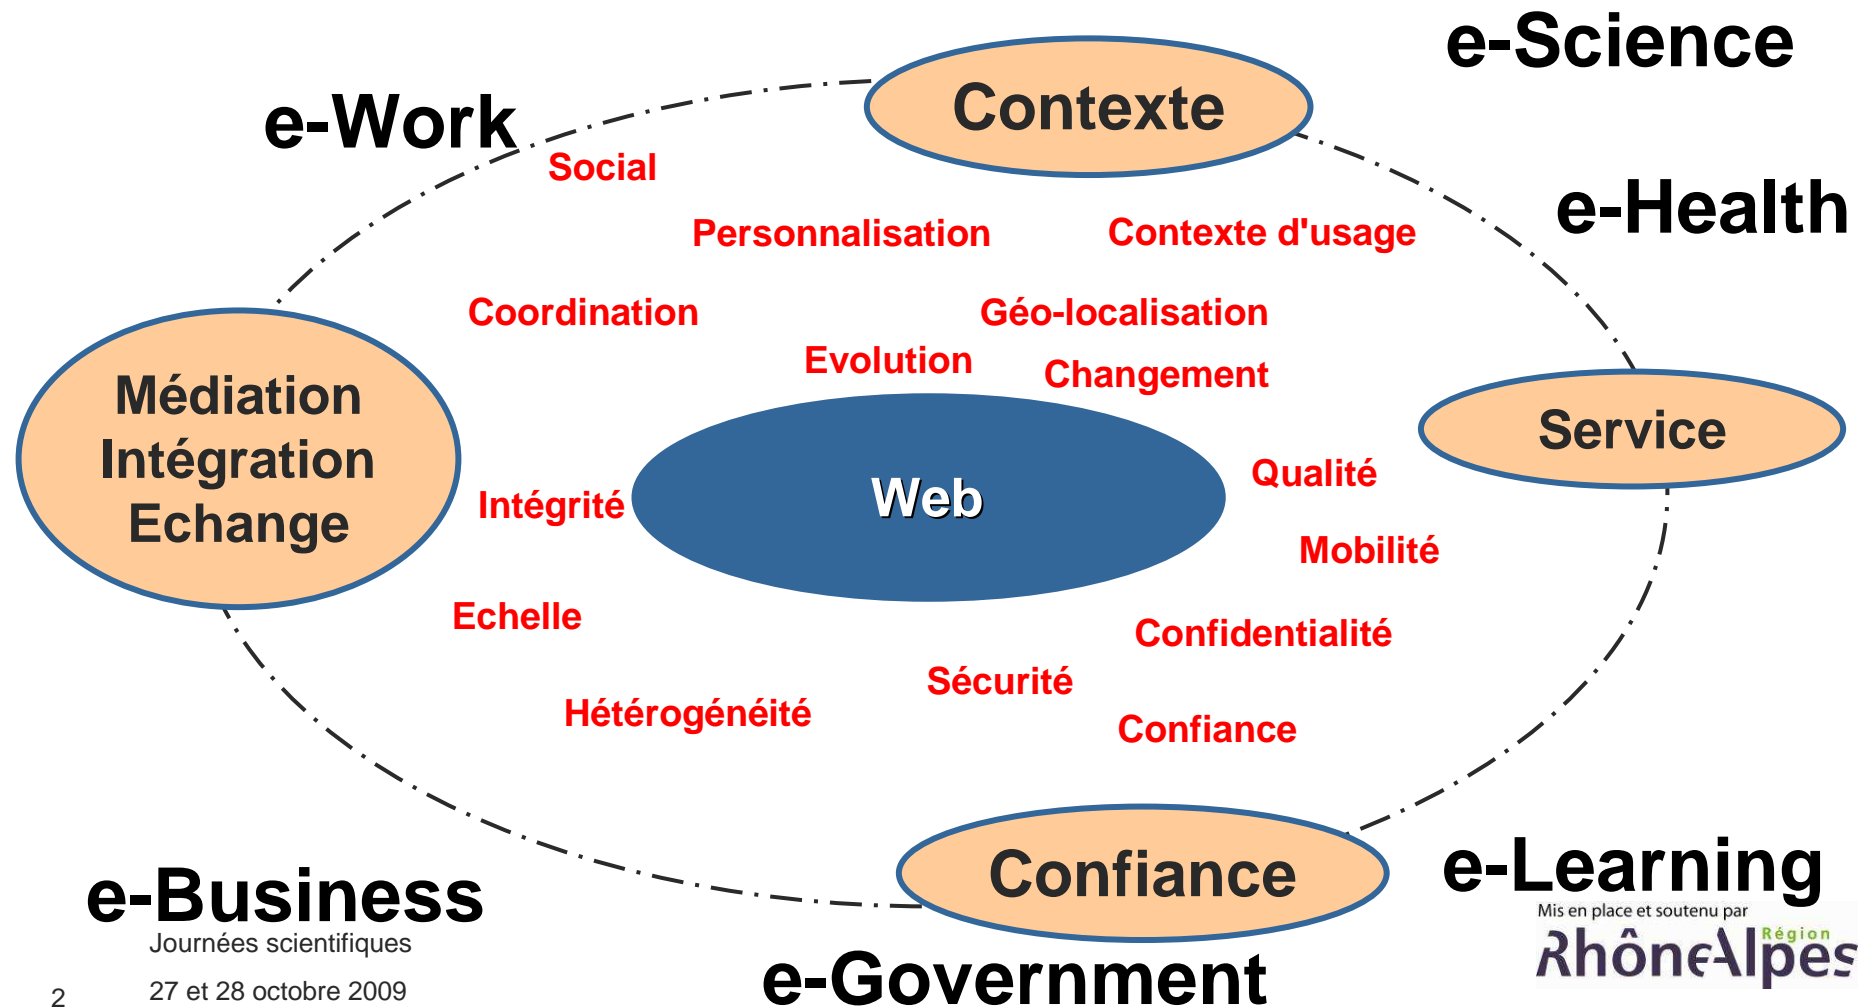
e-Science

e-Work

Contexte

Social

Personnalisation

Contexte d'usage

e-Health

Coordination

Géo-localisation

Evolution

Changement

Médiation
Intégration
Echange

Service

Web

Intégrité

Qualité

Mobilité

Echelle

Confidentialité

Sécurité

Hétérogénéité

Confiance

e-Learning

Confiance

e-Business

Journées scientifiques

27 et 28 octobre 2009

2

e-Government

Mis en place et soutenu par

Région

RhôneAlpes